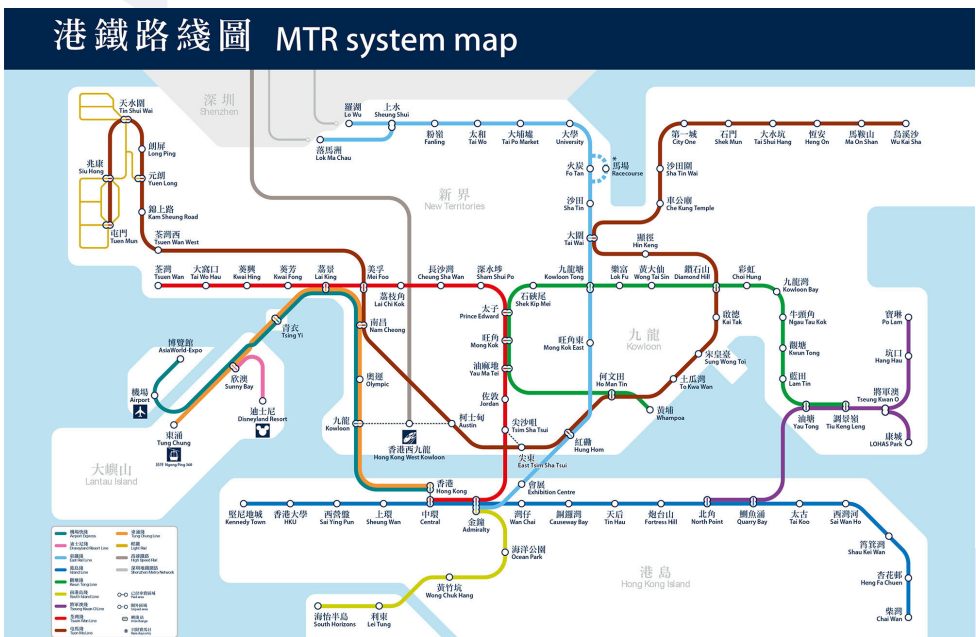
港鐵路綫圖 MTR system map

深圳 Shenzhen

羅湖 Lo Wu
上水 Sheung Shui
落馬洲 Lok Ma Chau
粉嶺 Fanling
太和 Tai Wo
大埔墟 Tai Po Market
大學 University
火炭 Fo Tan
馬場 Racecourse
沙田 Sha Tin
大圍 Tai Wai
新界 New Territories

天水圍 Tin Shui Wai
屯門 Tuen Mun
兆康 Siu Hong
朗屏 Long Ping
元朗 Yuen Long
錦上路 Kam Sheung Road
荃灣西 Tsuen Wan West

第一城 City One
石門 Shek Mun
大水坑 Tai Shui Hang
恒安 Heng On
馬鞍山 Ma On Shan
烏溪沙 Wu Kai Sha
沙田圍 Sha Tin Wai
車公廟 Che Kung Temple
顯徑 Hin Keng

荃灣 Tsuen Wan
大窩口 Tai Wo Hau
葵興 Kwai Hing
葵芳 Kwai Fong
荔景 Lai King
美孚 Mei Foo
荔枝角 Lai Chi Kok
長沙灣 Cheung Sha Wan
深水埗 Sham Shui Po
九龍塘 Kowloon Tong
樂富 Lok Fu
黃大仙 Wong Tai Sin
鑽石山 Diamond Hill
彩虹 Choi Hung
九龍灣 Kowloon Bay
牛頭角 Ngau Tau Kok
觀塘 Kwun Tong
藍田 Lam Tin
油塘 Yau Tong
調景嶺 Tiu Keng Leng
將軍澳 Tseung Kwan O
寶琳 Po Lam
坑口 Hang Hau
康城 LOHAS Park

青衣 Tsing Yi
博覽館 AsiaWorld-Expo
機場 Airport
欣澳 Sunny Bay
迪士尼 Disneyland Resort
東涌 Tung Chung
大嶼山 Lantau Island

南昌 Nam Cheong
奧運 Olympic
九龍 Kowloon
柯士甸 Austin
香港西九龍 Hong Kong West Kowloon
太子 Prince Edward
石硤尾 Shek Kip Mei
旺角 Mong Kok
旺角東 Mong Kok East
油麻地 Yau Ma Tei
佐敦 Jordan
尖沙咀 Tsim Sha Tsui
尖東 East Tsim Sha Tsui
紅磡 Hung Hom
何文田 Ho Man Tin
黃埔 Whampoa
土瓜灣 To Kwa Wan
宋皇臺 Sung Wong Toi
啟德 Kai Tak
九龍 Kowloon

香港 Hong Kong
會展 Exhibition Centre
堅尼地城 Kennedy Town
香港大學 HKU
西營盤 Sai Ying Pun
上環 Sheung Wan
中環 Central
金鐘 Admiralty
灣仔 Wan Chai
銅鑼灣 Causeway Bay
天后 Tin Hau
炮台山 Fortress Hill
北角 North Point
鰂魚涌 Quarry Bay
太古 Tai Koo
西灣河 Sai Wan Ho
筲箕灣 Shau Kei Wan
杏花邨 Heng Fa Chuen
柴灣 Chai Wan
海洋公園 Ocean Park
黃竹坑 Wong Chuk Hang
利東 Lei Tung
海怡半島 South Horizons
港島 Hong Kong Island

機場快綫 Airport Express
迪士尼綫 Disneyland Resort Line
東涌綫 Tung Chung Line
輕鐵 Light Rail
高速鐵路 High Speed Rail
港島綫 Island Line
將軍澳綫 Tseung Kwan O Line
南港島綫 South Island Line
荃灣綫 Tsuen Wan Line
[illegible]